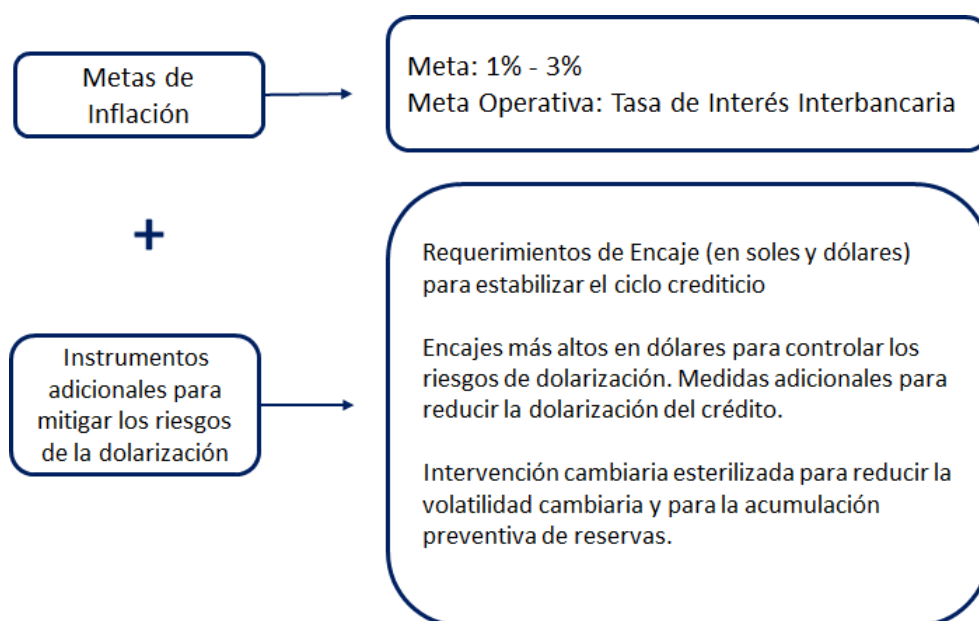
Metas de Inflación

Meta: 1% - 3%
Meta Operativa: Tasa de Interés Interbancaria

+

Instrumentos adicionales para mitigar los riesgos de la dolarización

Requerimientos de Encaje (en soles y dólares) para estabilizar el ciclo crediticio

Encajes más altos en dólares para controlar los riesgos de dolarización. Medidas adicionales para reducir la dolarización del crédito.

Intervención cambiaria esterilizada para reducir la volatilidad cambiaria y para la acumulación preventiva de reservas.